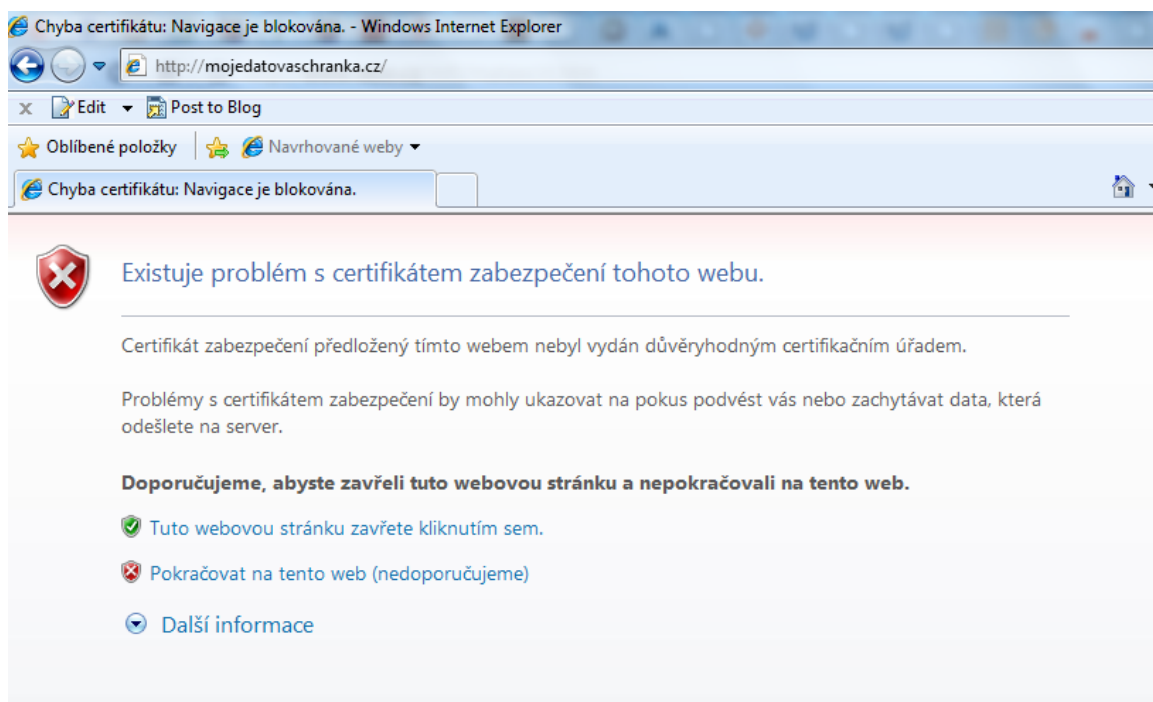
Chyba certifikátu: Navigace je blokována. - Windows Internet Explorer

http://mojedatovaschranka.cz/

Edit Post to Blog

Oblíbené položky Navrhované weby

Chyba certifikátu: Navigace je blokována.

Existuje problém s certifikátem zabezpečení tohoto webu.

Certifikát zabezpečení předložený tímto webem nebyl vydán důvěryhodným certifikačním úřadem.

Problémy s certifikátem zabezpečení by mohly ukazovat na pokus podvést vás nebo zachytávat data, která odešlete na server.

**Doporučujeme, abyste zavřeli tuto webovou stránku a nepokračovali na tento web.**

Tuto webovou stránku zavřete kliknutím sem.

Pokračovat na tento web (nedoporučujeme)

Další informace